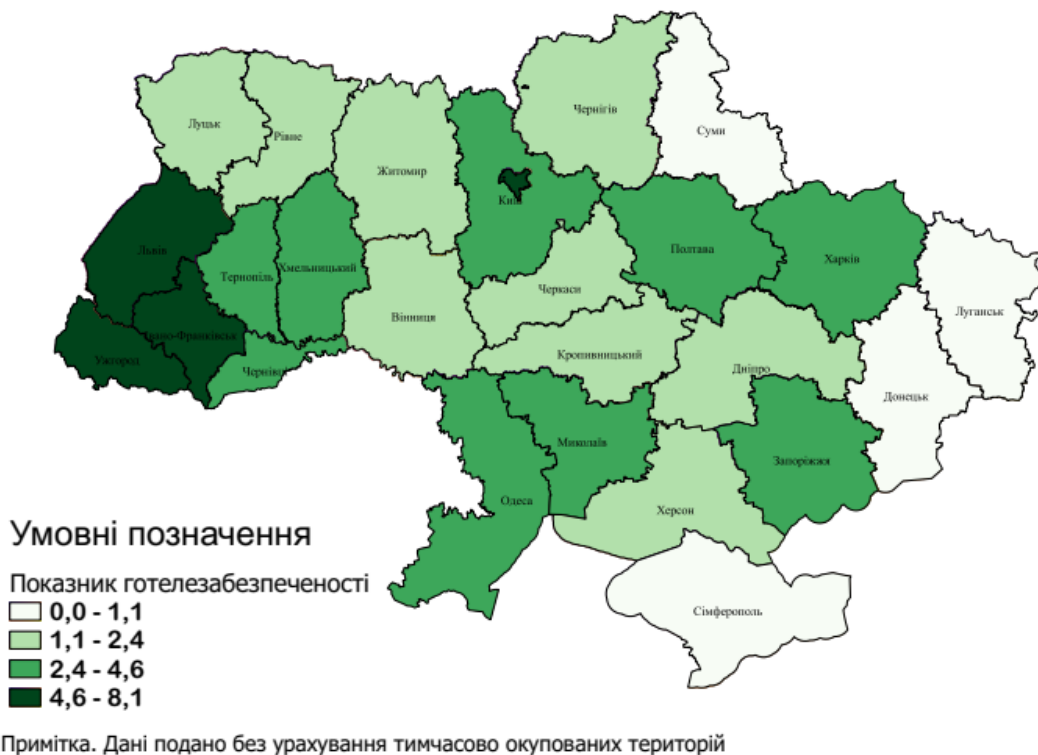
Луцьк
Рівне
Житомир
Київ
Чернігів
Суми
Львів
Тернопіль
Хмельницький
Полтава
Харків
Луганськ
Черкаси
Вінниця
Івано-Франківськ
Ужгород
Чернівці
Кропивницький
Дніпро
Донецьк
Миколаїв
Одеса
Запоріжжя
Херсон
Сімферополь

Умовні позначення

Показник готелезабезпеченості
0,0 - 1,1
1,1 - 2,4
2,4 - 4,6
4,6 - 8,1

Примітка. Дані подано без урахування тимчасово окупованих територій